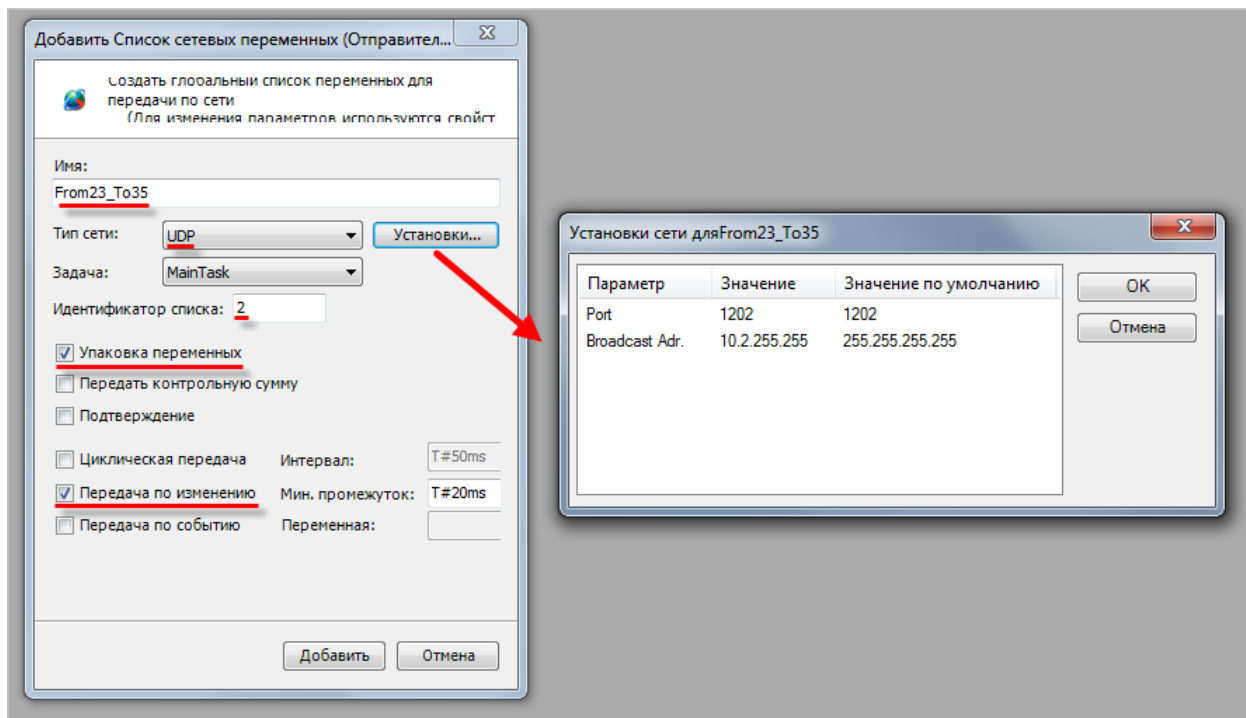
Добавить Список сетевых переменных (Отправител...

Создать глобальный список переменных для передачи по сети
(Для изменения параметров используются свойст

Имя:
From23_To35

Тип сети: UDP
Установки...

Задача: MainTask

Идентификатор списка: 2

Упаковка переменных
Передать контрольную сумму
Подтверждение

Циклическая передача
Интервал: T#50ms
Передача по изменению
Мин. промежуток: T#20ms
Передача по событию
Переменная:

Добавить
Отмена

Установки сети дляFrom23_To35

| Параметр | Значение | Значение по умолчанию |
|---|---|---|
| Port | 1202 | 1202 |
| Broadcast Adr. | 10.2.255.255 | 255.255.255.255 |

OK
Отмена